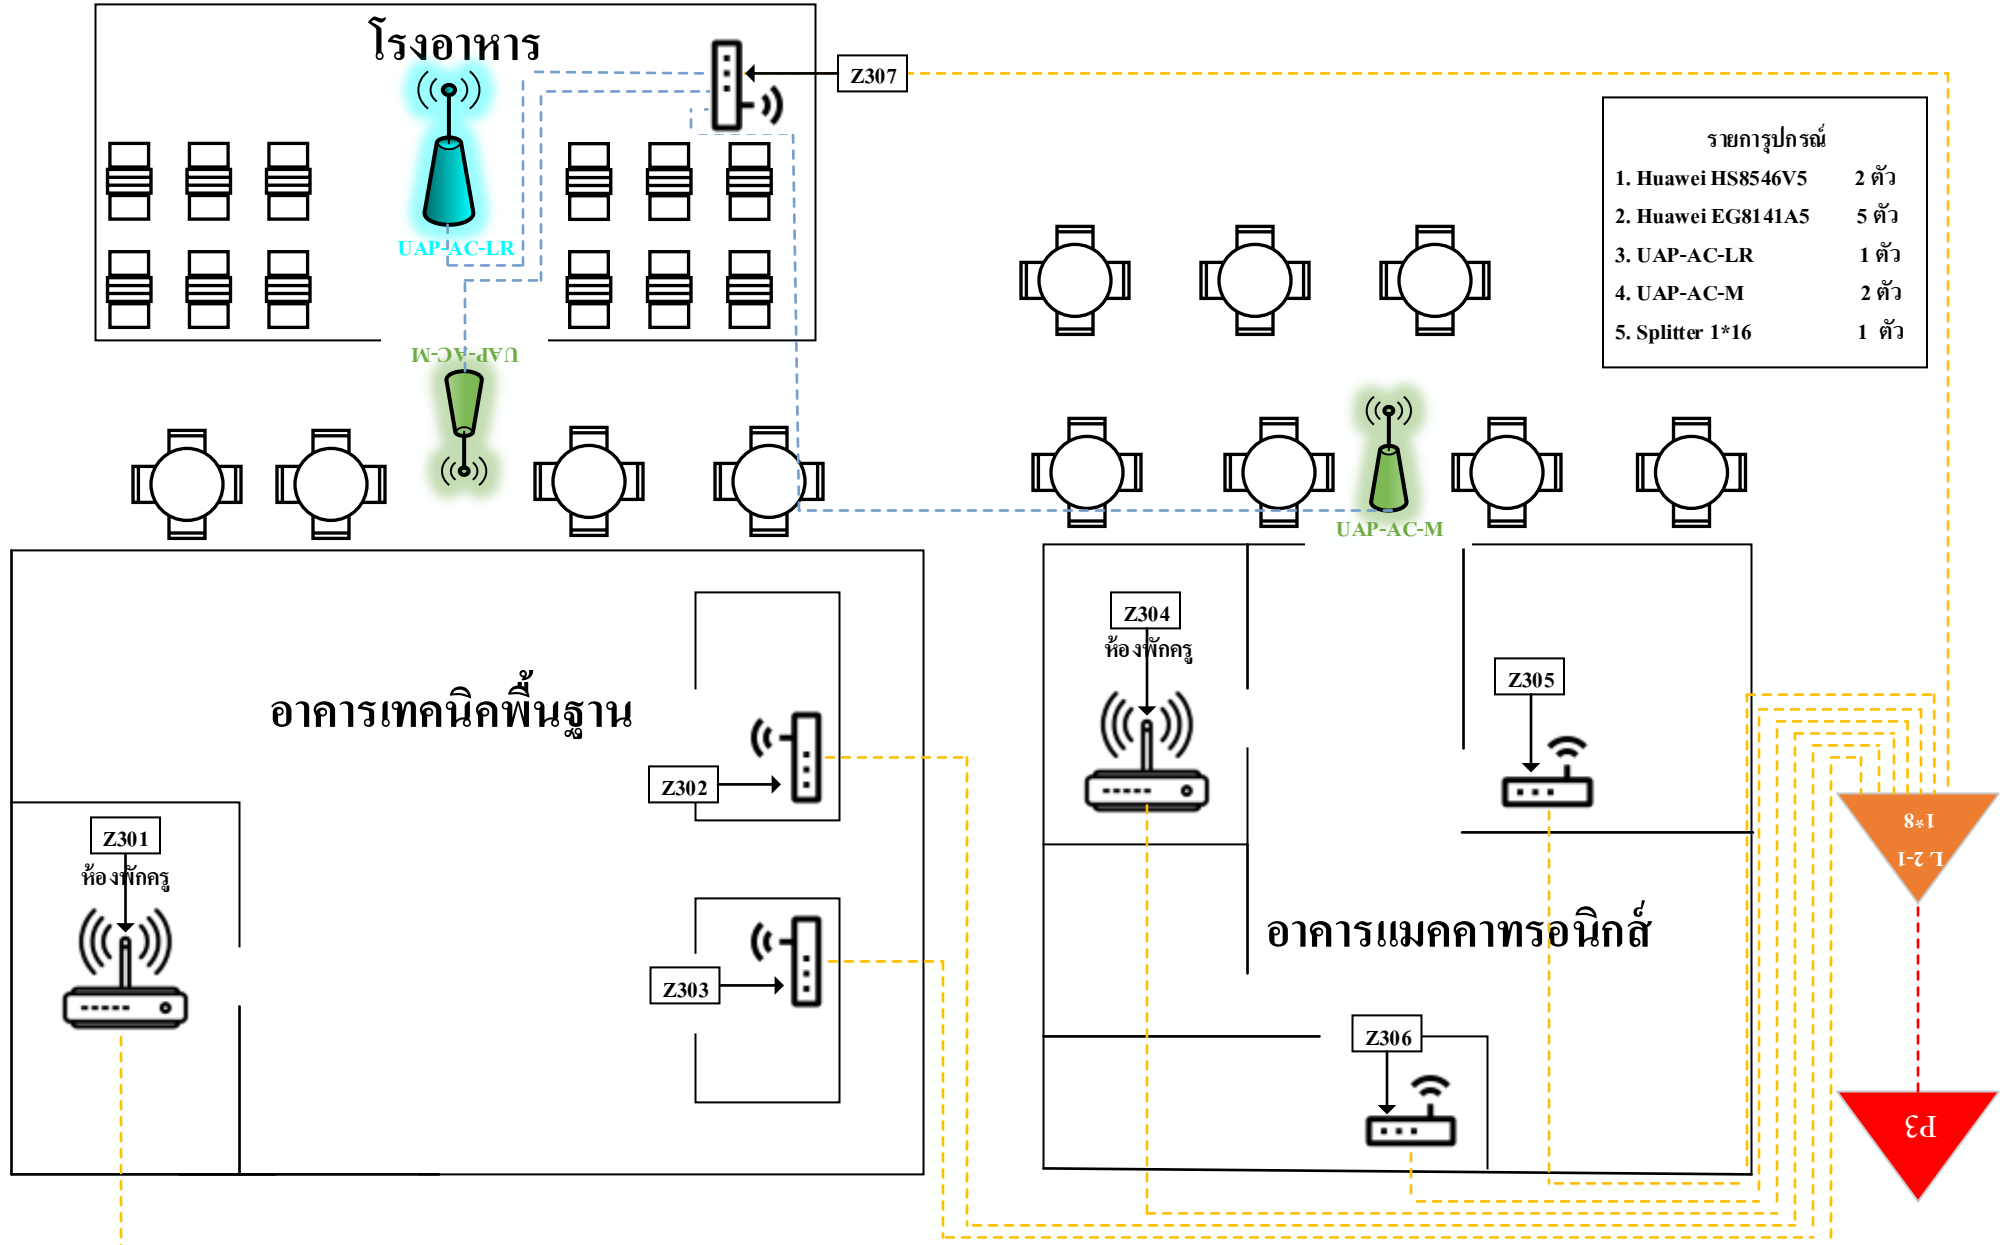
โรงอาหาร

Z307

UAP-AC-LR

UAP-AC-M

รายการรูปกรณ์
1. Huawei HS8546V5 2 ตัว
2. Huawei EG8141A5 5 ตัว
3. UAP-AC-LR 1 ตัว
4. UAP-AC-M 2 ตัว
5. Splitter 1*16 1 ตัว

UAP-AC-M

Z304
ห้องพักครู

Z305

อาคารเทคนิคพื้นฐาน

Z302

Z301
ห้องพักครู

Z303

1*8
L 2-1

อาคารแมคคาทรอนิกส์

Z306

P3